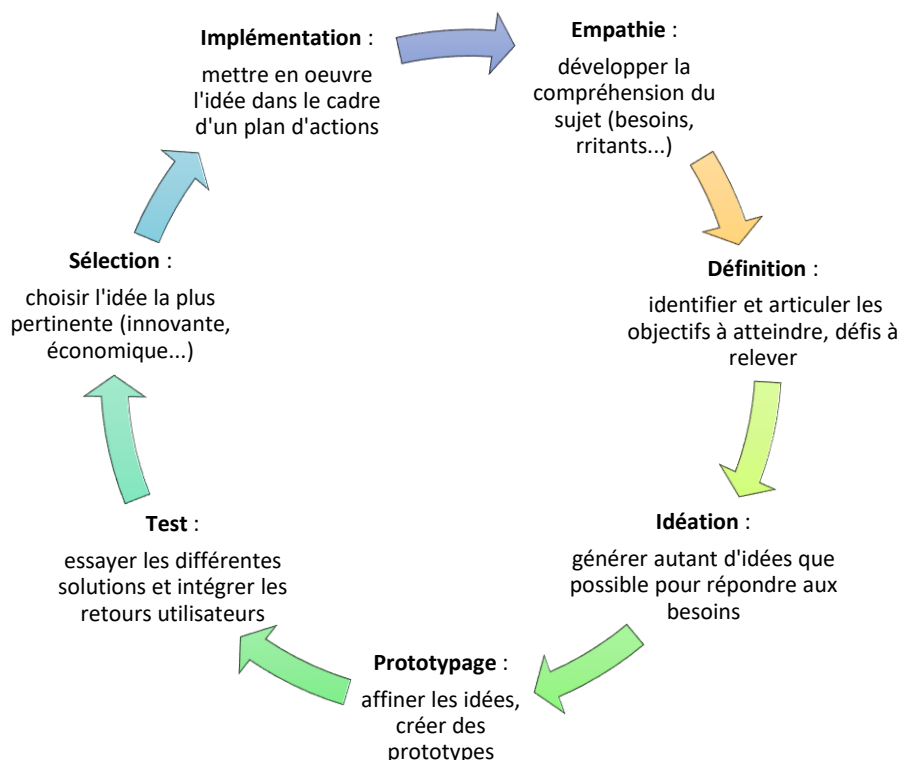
**Implémentation** :

mettre en oeuvre l'idée dans le cadre d'un plan d'actions

**Empathie** :

développer la compréhension du sujet (besoins, rritants...)

**Définition** :

identifier et articuler les objectifs à atteindre, défis à relever

**Idéation** :

générer autant d'idées que possible pour répondre aux besoins

**Prototypage** :

affiner les idées, créer des prototypes

**Test** :

essayer les différentes solutions et intégrer les retours utilisateurs

**Sélection** :

choisir l'idée la plus pertinente (innovante, économique...)